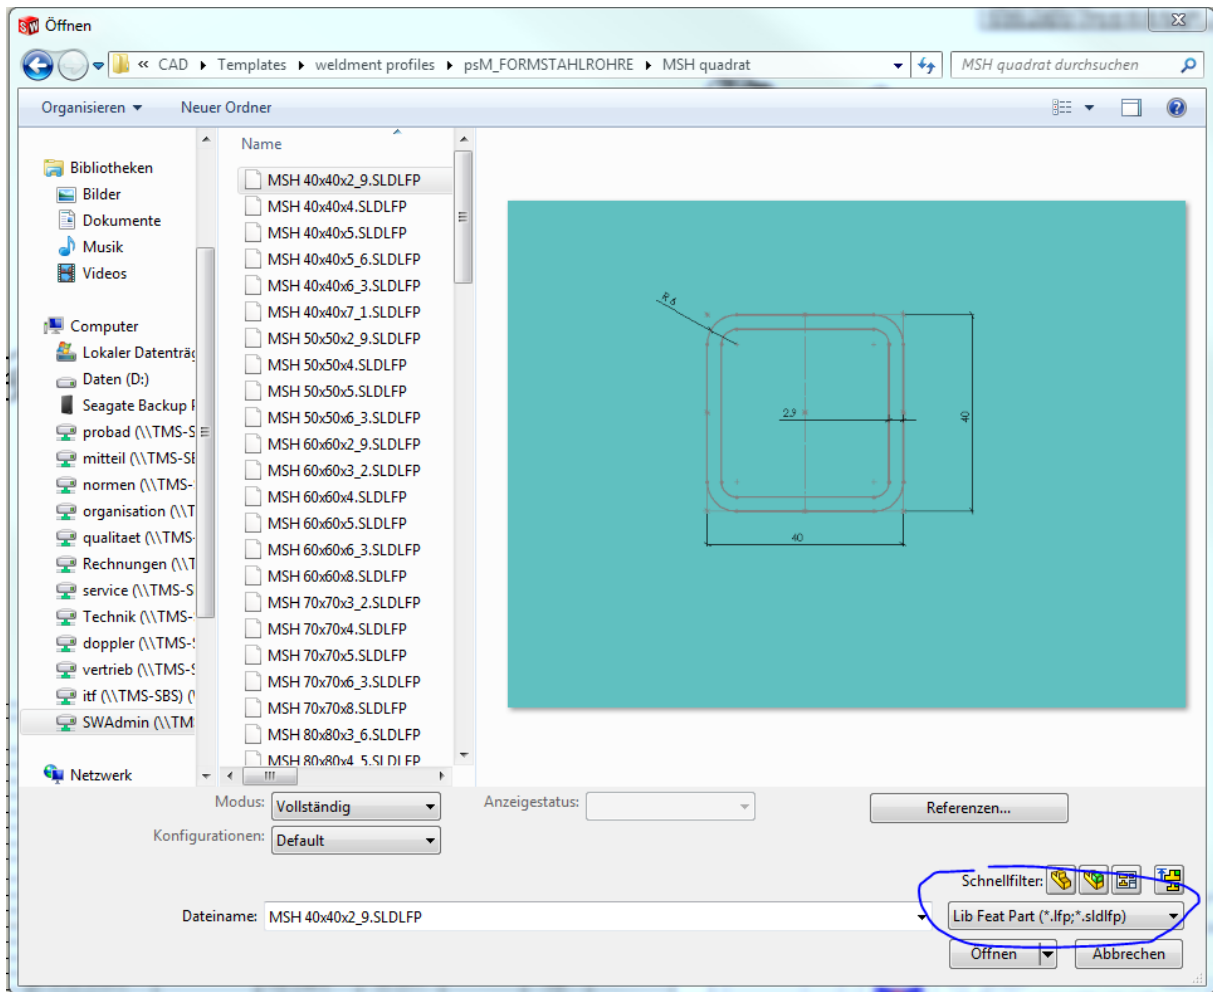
Öffnen

« CAD ▸ Templates ▸ weldment profiles ▸ psM_FORMSTAHLROHRE ▸ MSH quadrat

MSH quadrat durchsuchen

Organisieren ▾ Neuer Ordner

Bibliotheken
Bilder
Dokumente
Musik
Videos

Computer
Lokaler Datenträg
Daten (D:)
Seagate Backup
probad (\\TMS-S
mitteil (\\TMS-S
normen (\\TMS-
organisation (\\T
qualitaet (\\TMS-
Rechnungen (\\T
service (\\TMS-S
Technik (\\TMS-
doppler (\\TMS-
vertrieb (\\TMS-
itf (\\TMS-SBS) (
SWAdmin (\\TM

Netzwerk

Name
MSH 40x40x2_9.SLDLFP
MSH 40x40x4.SLDLFP
MSH 40x40x5.SLDLFP
MSH 40x40x5_6.SLDLFP
MSH 40x40x6_3.SLDLFP
MSH 40x40x7_1.SLDLFP
MSH 50x50x2_9.SLDLFP
MSH 50x50x4.SLDLFP
MSH 50x50x5.SLDLFP
MSH 50x50x6_3.SLDLFP
MSH 60x60x2_9.SLDLFP
MSH 60x60x3_2.SLDLFP
MSH 60x60x4.SLDLFP
MSH 60x60x5.SLDLFP
MSH 60x60x6_3.SLDLFP
MSH 60x60x8.SLDLFP
MSH 70x70x3_2.SLDLFP
MSH 70x70x4.SLDLFP
MSH 70x70x5.SLDLFP
MSH 70x70x6_3.SLDLFP
MSH 70x70x8.SLDLFP
MSH 80x80x3_6.SLDLFP
MSH 80x80x4_5.SLDLFP

R 6
2,9
40
40

Modus: Vollständig
Anzeigestatus:
Referenzen...
Konfigurationen: Default

Schnellfilter:
Dateiname: MSH 40x40x2_9.SLDLFP
Lib Feat Part (*.lfp;*.sldlfp)
Öffnen
Abbrechen